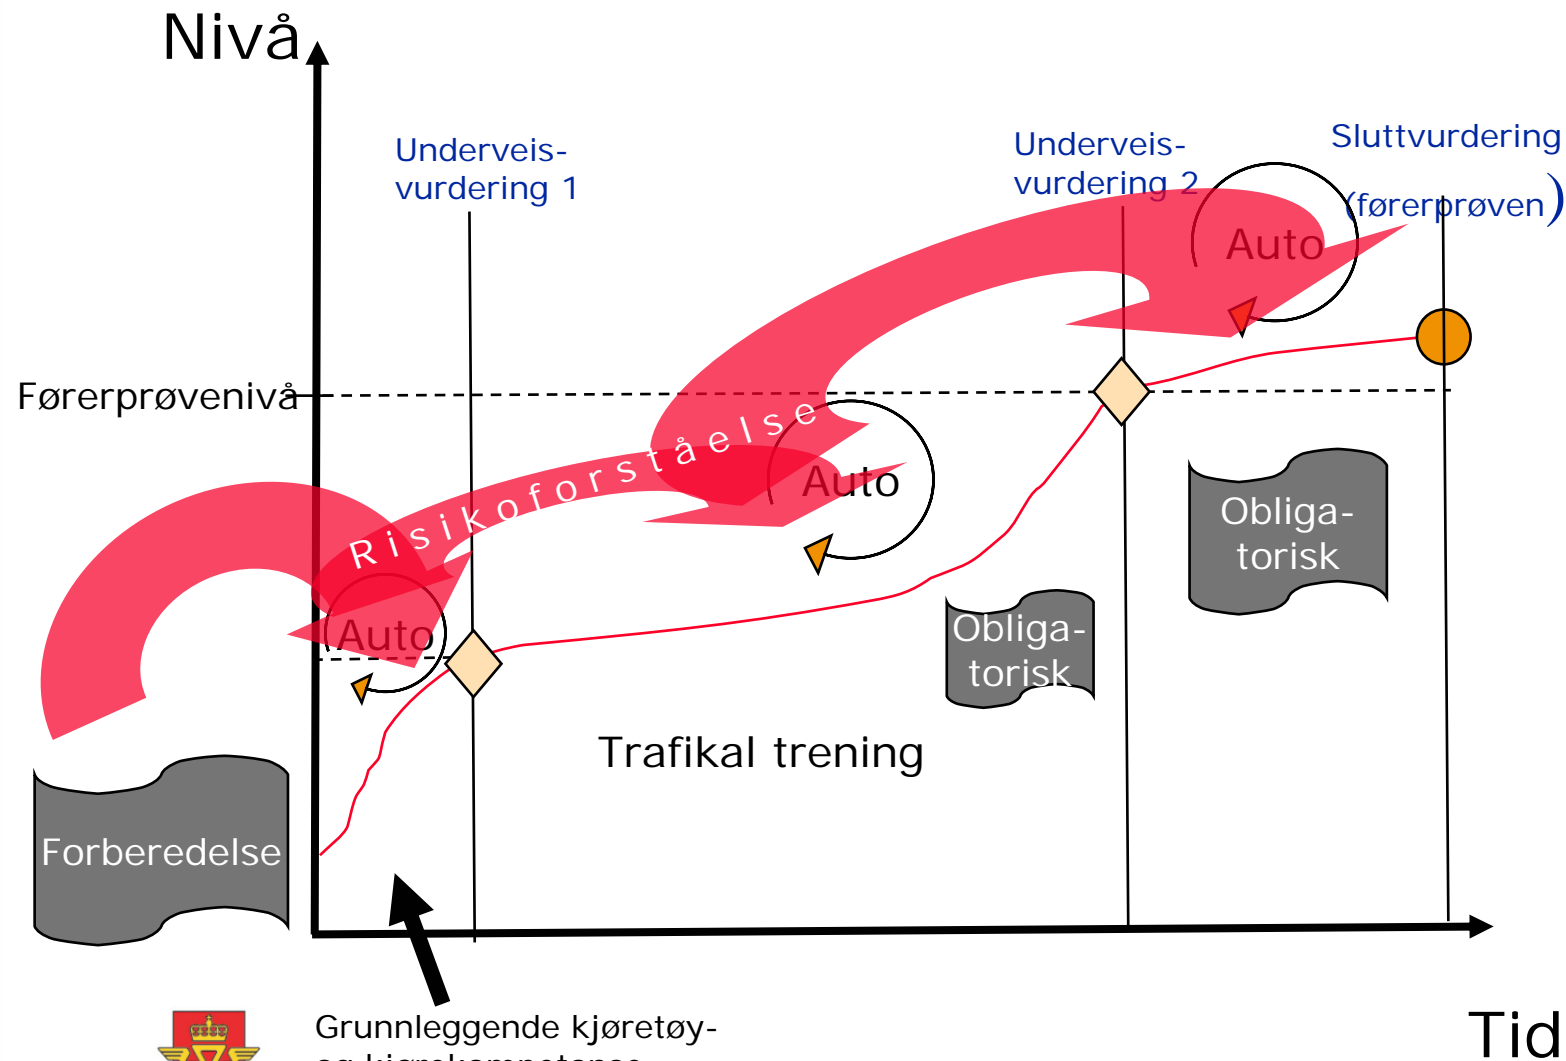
Nivå

Underveis-
vurdering 1

Underveis-
vurdering 2

Sluttvurdering
(førerprøven)

Auto

Førerprøvenivå

Risikoforståelse

Auto

Obliga-
torisk

Auto

Obliga-
torisk

Trafikal trening

Forberedelse

Grunnleggende kjøretøy-
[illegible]

Tid